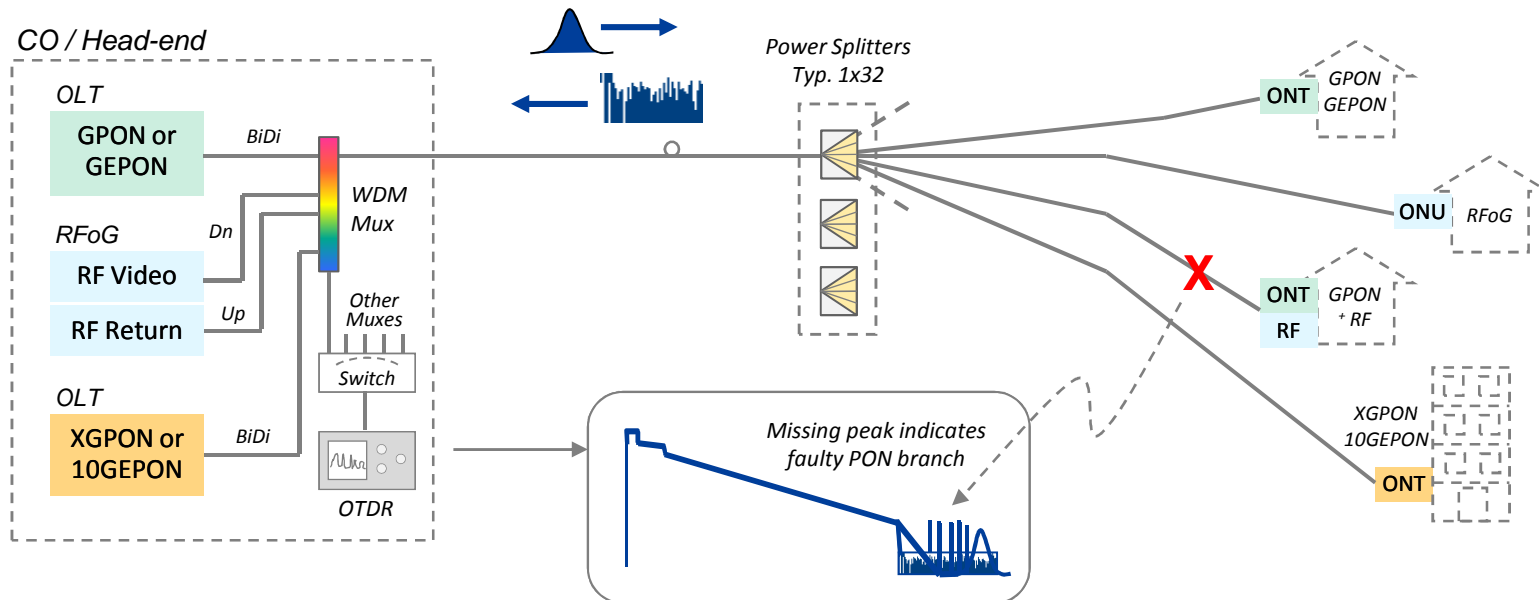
CO / Head-end

OLT

GPON or GEPON

BiDi

WDM Mux

RFoG

Dn

RF Video

RF Return

Up

OLT

XGPON or 10GEPON

BiDi

Other Muxes

Switch

OTDR

Power Splitters Typ. 1x32

ONT

GPON GEPON

ONU

RFoG

X

ONT

RF

GPON + RF

XGPON 10GEPON

ONT

Missing peak indicates faulty PON branch